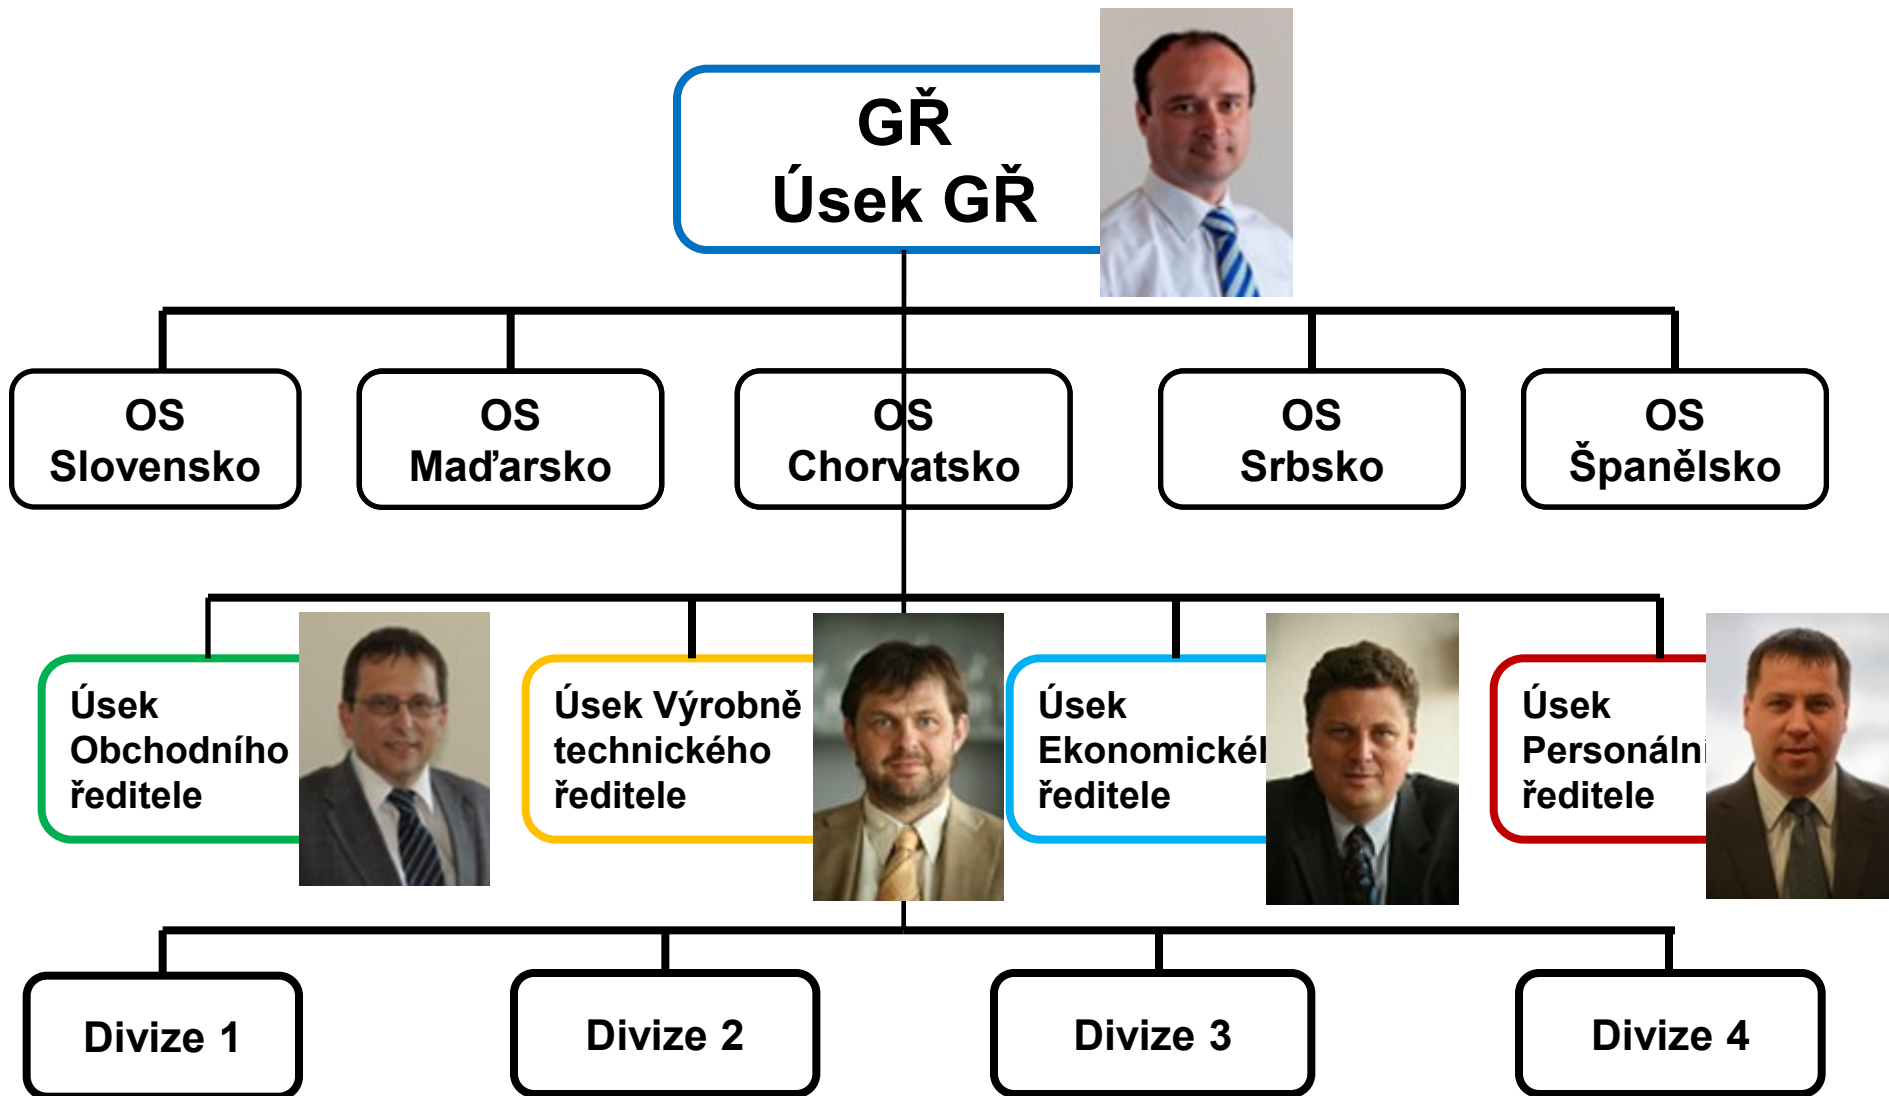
GŘ
Úsek GŘ

OS
Slovensko

OS
Maďarsko

OS
Chorvatsko

OS
Srbsko

OS
Španělsko

Úsek
Obchodního
ředitele

Úsek Výrobně
technického
ředitele

Úsek
Ekonomické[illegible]
ředitele

Úsek
Personální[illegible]
ředitele

Divize 1

Divize 2

Divize 3

Divize 4